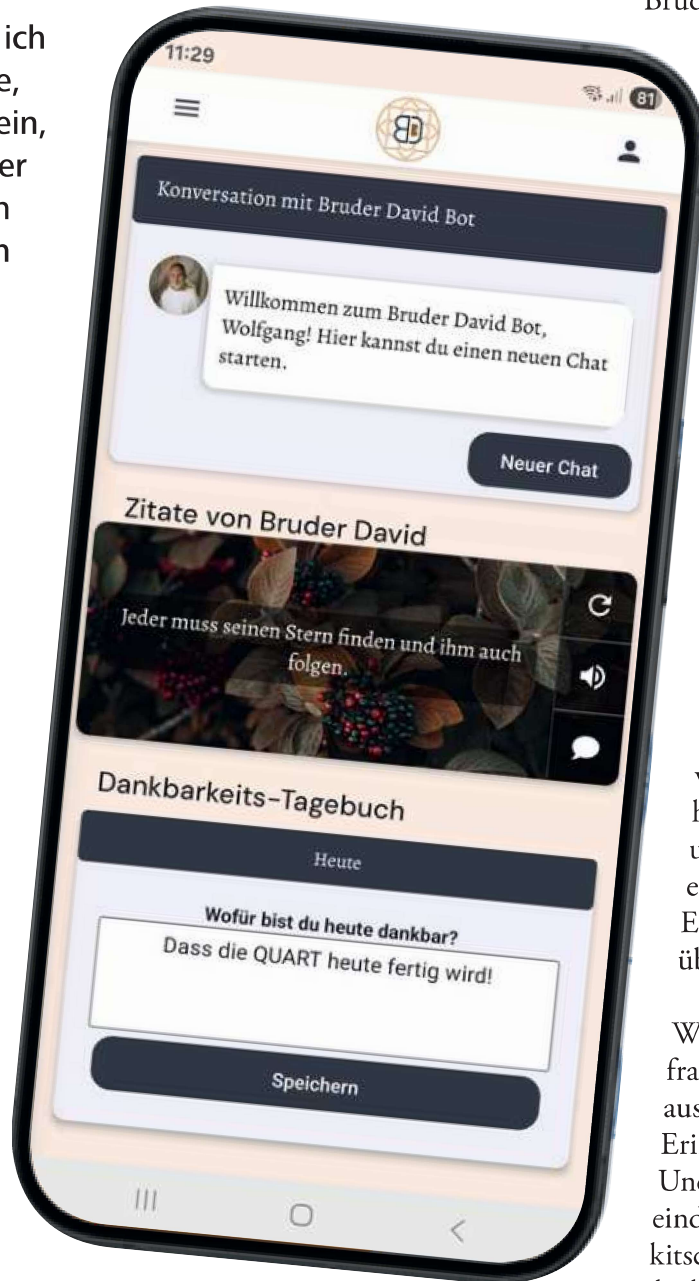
ich
e,
ein,
er
n
n

Bruc

11:29

81

Konversation mit Bruder David Bot

Willkommen zum Bruder David Bot, Wolfgang! Hier kannst du einen neuen Chat starten.

Neuer Chat

Zitate von Bruder David

Jeder muss seinen Stern finden und ihm auch folgen.

Dankbarkeits-Tagebuch

Heute

Wofür bist du heute dankbar?

Dass die QUART heute fertig wird!

Speichern

v
h
u
e
E
ül

W
fra
aus
Eri
Und
eind
kitsc